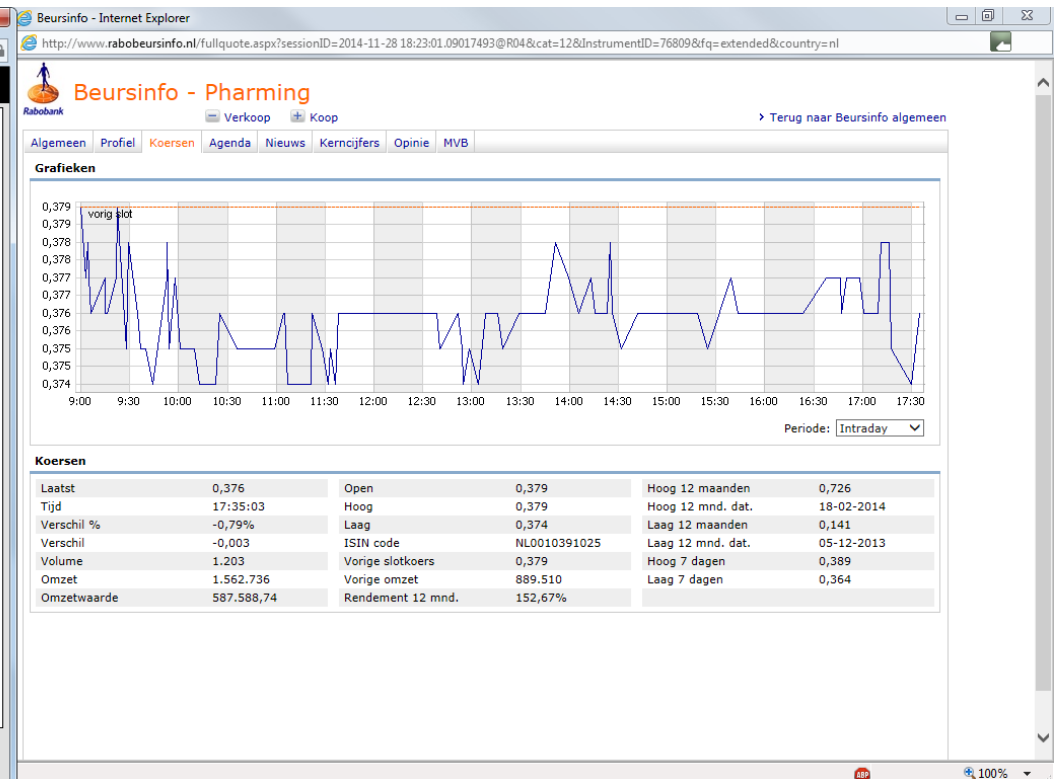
Beursinfo - Internet Explorer

http://www.rabobeursinfo.nl/fullquote.aspx?sessionID=2014-11-28 18:23:01.09017493@R04&cat=12&InstrumentID=76809&fq=extended&country=nl

Rabobank

Beursinfo - Pharming

Verkoop Koop

› Terug naar Beursinfo algemeen

Algemeen | Profiel | Koersen | Agenda | Nieuws | Kerncijfers | Opinie | MVB

Grafieken

0,379
0,379
0,378
0,378
0,377
0,377
0,376
0,376
0,375
0,375
0,374
0,374

vorig slot

9:00 9:30 10:00 10:30 11:00 11:30 12:00 12:30 13:00 13:30 14:00 14:30 15:00 15:30 16:00 16:30 17:00 17:30

Periode: Intraday

Koersen

| Laatst | 0,376 | Open | 0,379 | Hoog 12 maanden | 0,726 |
|---|---|---|---|---|---|
| Tijd | 17:35:03 | Hoog | 0,379 | Hoog 12 mnd. dat. | 18-02-2014 |
| Verschil % | -0,79% | Laag | 0,374 | Laag 12 maanden | 0,141 |
| Verschil | -0,003 | ISIN code | NL0010391025 | Laag 12 mnd. dat. | 05-12-2013 |
| Volume | 1.203 | Vorige slotkoers | 0,379 | Hoog 7 dagen | 0,389 |
| Omzet | 1.562.736 | Vorige omzet | 889.510 | Laag 7 dagen | 0,364 |
| Omzetwaarde | 587.588,74 | Rendement 12 mnd. | 152,67% | | |

100%